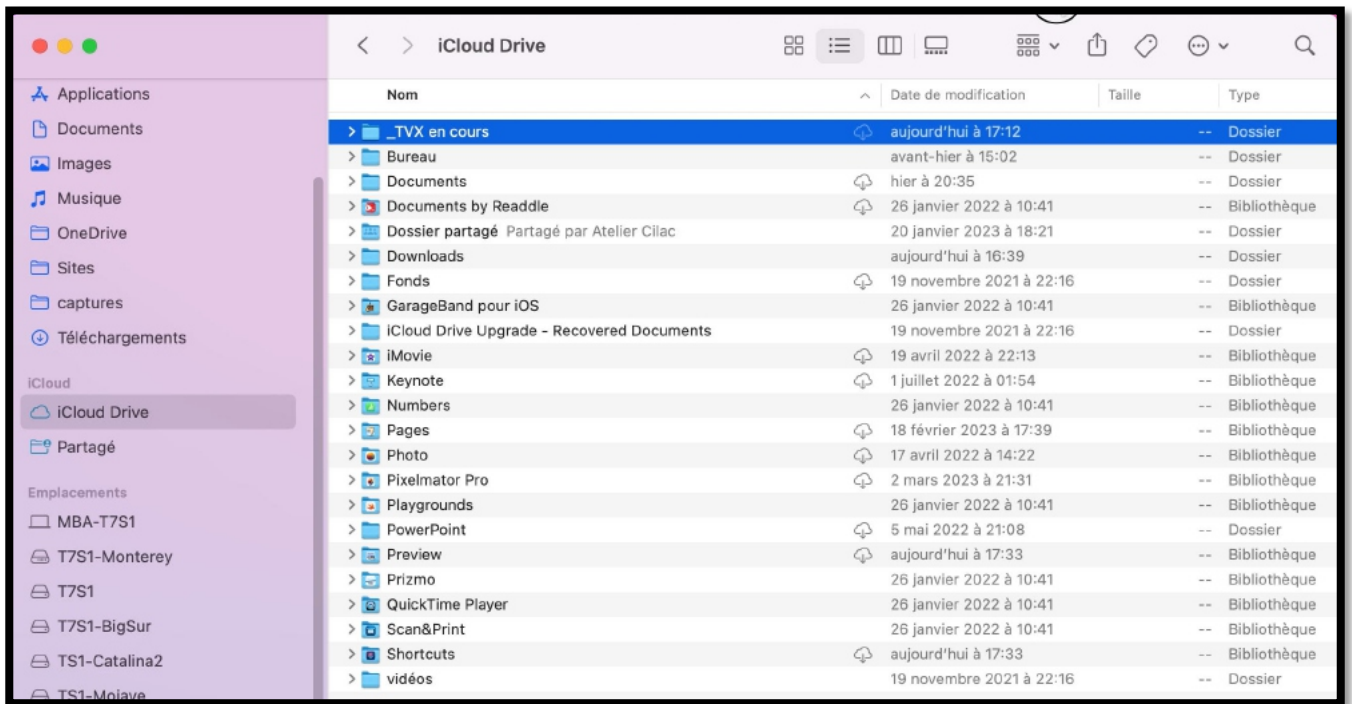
iCloud Drive

Applications
Documents
Images
Musique
OneDrive
Sites
captures
Téléchargements
iCloud
iCloud Drive
Partagé
Emplacements
MBA-T7S1
T7S1-Monterey
T7S1
T7S1-BigSur
TS1-Catalina2
TS1-Mojave

| Nom | Date de modification | Taille | Type |
|---|---|---|---|
| _TVX en cours | aujourd'hui à 17:12 | -- | Dossier |
| Bureau | avant-hier à 15:02 | -- | Dossier |
| Documents | hier à 20:35 | -- | Dossier |
| Documents by Readdle | 26 janvier 2022 à 10:41 | -- | Bibliothèque |
| Dossier partagé Partagé par Atelier Cilac | 20 janvier 2023 à 18:21 | -- | Dossier |
| Downloads | aujourd'hui à 16:39 | -- | Dossier |
| Fonds | 19 novembre 2021 à 22:16 | -- | Dossier |
| GarageBand pour iOS | 26 janvier 2022 à 10:41 | -- | Bibliothèque |
| iCloud Drive Upgrade - Recovered Documents | 19 novembre 2021 à 22:16 | -- | Dossier |
| iMovie | 19 avril 2022 à 22:13 | -- | Bibliothèque |
| Keynote | 1 juillet 2022 à 01:54 | -- | Bibliothèque |
| Numbers | 26 janvier 2022 à 10:41 | -- | Bibliothèque |
| Pages | 18 février 2023 à 17:39 | -- | Bibliothèque |
| Photo | 17 avril 2022 à 14:22 | -- | Bibliothèque |
| Pixelmator Pro | 2 mars 2023 à 21:31 | -- | Bibliothèque |
| Playgrounds | 26 janvier 2022 à 10:41 | -- | Bibliothèque |
| PowerPoint | 5 mai 2022 à 21:08 | -- | Dossier |
| Preview | aujourd'hui à 17:33 | -- | Bibliothèque |
| Prizmo | 26 janvier 2022 à 10:41 | -- | Bibliothèque |
| QuickTime Player | 26 janvier 2022 à 10:41 | -- | Bibliothèque |
| Scan&Print | 26 janvier 2022 à 10:41 | -- | Bibliothèque |
| Shortcuts | aujourd'hui à 17:33 | -- | Bibliothèque |
| vidéos | 19 novembre 2021 à 22:16 | -- | Dossier |